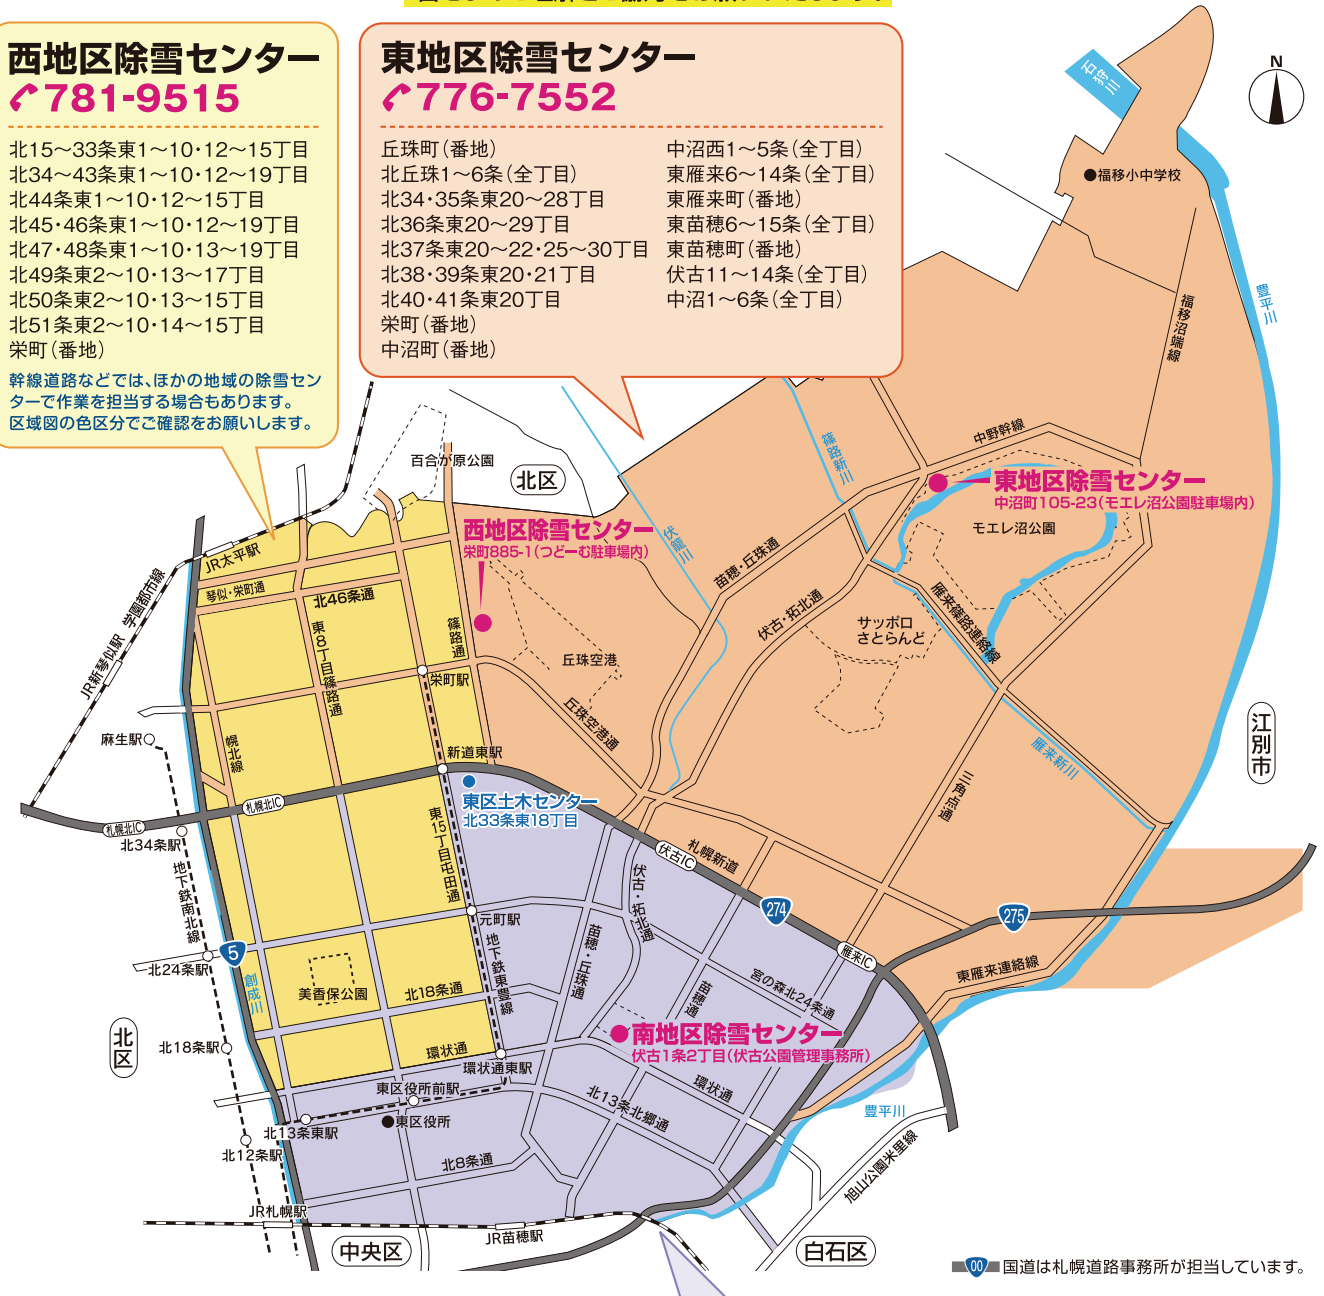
西地区除雪センター
781-9515

北15～33条東1～10・12～15丁目
北34～43条東1～10・12～19丁目
北44条東1～10・12～15丁目
北45・46条東1～10・12～19丁目
北47・48条東1～10・13～19丁目
北49条東2～10・13～17丁目
北50条東2～10・13～15丁目
北51条東2～10・14～15丁目
栄町（番地）

幹線道路などでは、ほかの地域の除雪センターで作業を担当する場合もあります。区域図の色区分でご確認をお願いします。

東地区除雪センター
776-7552

丘珠町（番地）
北丘珠1～6条（全丁目）
北34・35条東20～28丁目
北36条東20～29丁目
北37条東20～22・25～30丁目
北38・39条東20・21丁目
北40・41条東20丁目
栄町（番地）
中沼町（番地）

中沼西1～5条（全丁目）
東雁来6～14条（全丁目）
東雁来町（番地）
東苗穂6～15条（全丁目）
東苗穂町（番地）
伏古11～14条（全丁目）
中沼1～6条（全丁目）

石狩川
N
福移小中学校
豊平川
福移沼端線
中野幹線
篠路新川
東地区除雪センター
中沼町105-23（モエレ沼公園駐車場内）
モエレ沼公園
百合が原公園
北区
西地区除雪センター
栄町885-1（つどーむ駐車場内）
伏籠川
苗穂・丘珠通
伏古・拓北通
サッポロさとらんど
雁来篠路連絡線
JR太平駅
琴似・栄町通
北46条通
東8丁目篠路通
篠路通
丘珠空港
栄町駅
丘珠空港通
JR新琴似駅
学園都市線
麻生駅
幌北線
新道東駅
東区土木センター
北33条東18丁目
雁来新川
三角点通
江別市
札幌北IC
札幌北IC
北34条駅
地下鉄南北線
東15丁目屯田通
伏古IC
札幌新道
伏古・拓北通
274
275
元町駅
地下鉄東豊線
苗穂・丘珠通
苗穂通
宮の森北24条通
雁来IC
東雁来連絡線
5
北24条駅
創成川
美香保公園
北18条通
南地区除雪センター
伏古1条2丁目（伏古公園管理事務所）
北区
北18条駅
環状通
環状通東駅
環状通
東区役所前駅
北13条北郷通
豊平川
北13条東駅
東区役所
旭山公園米里線
北12条駅
北8条通
JR札幌駅
JR苗穂駅
中央区
白石区
00 国道は札幌道路事務所が担当しています。